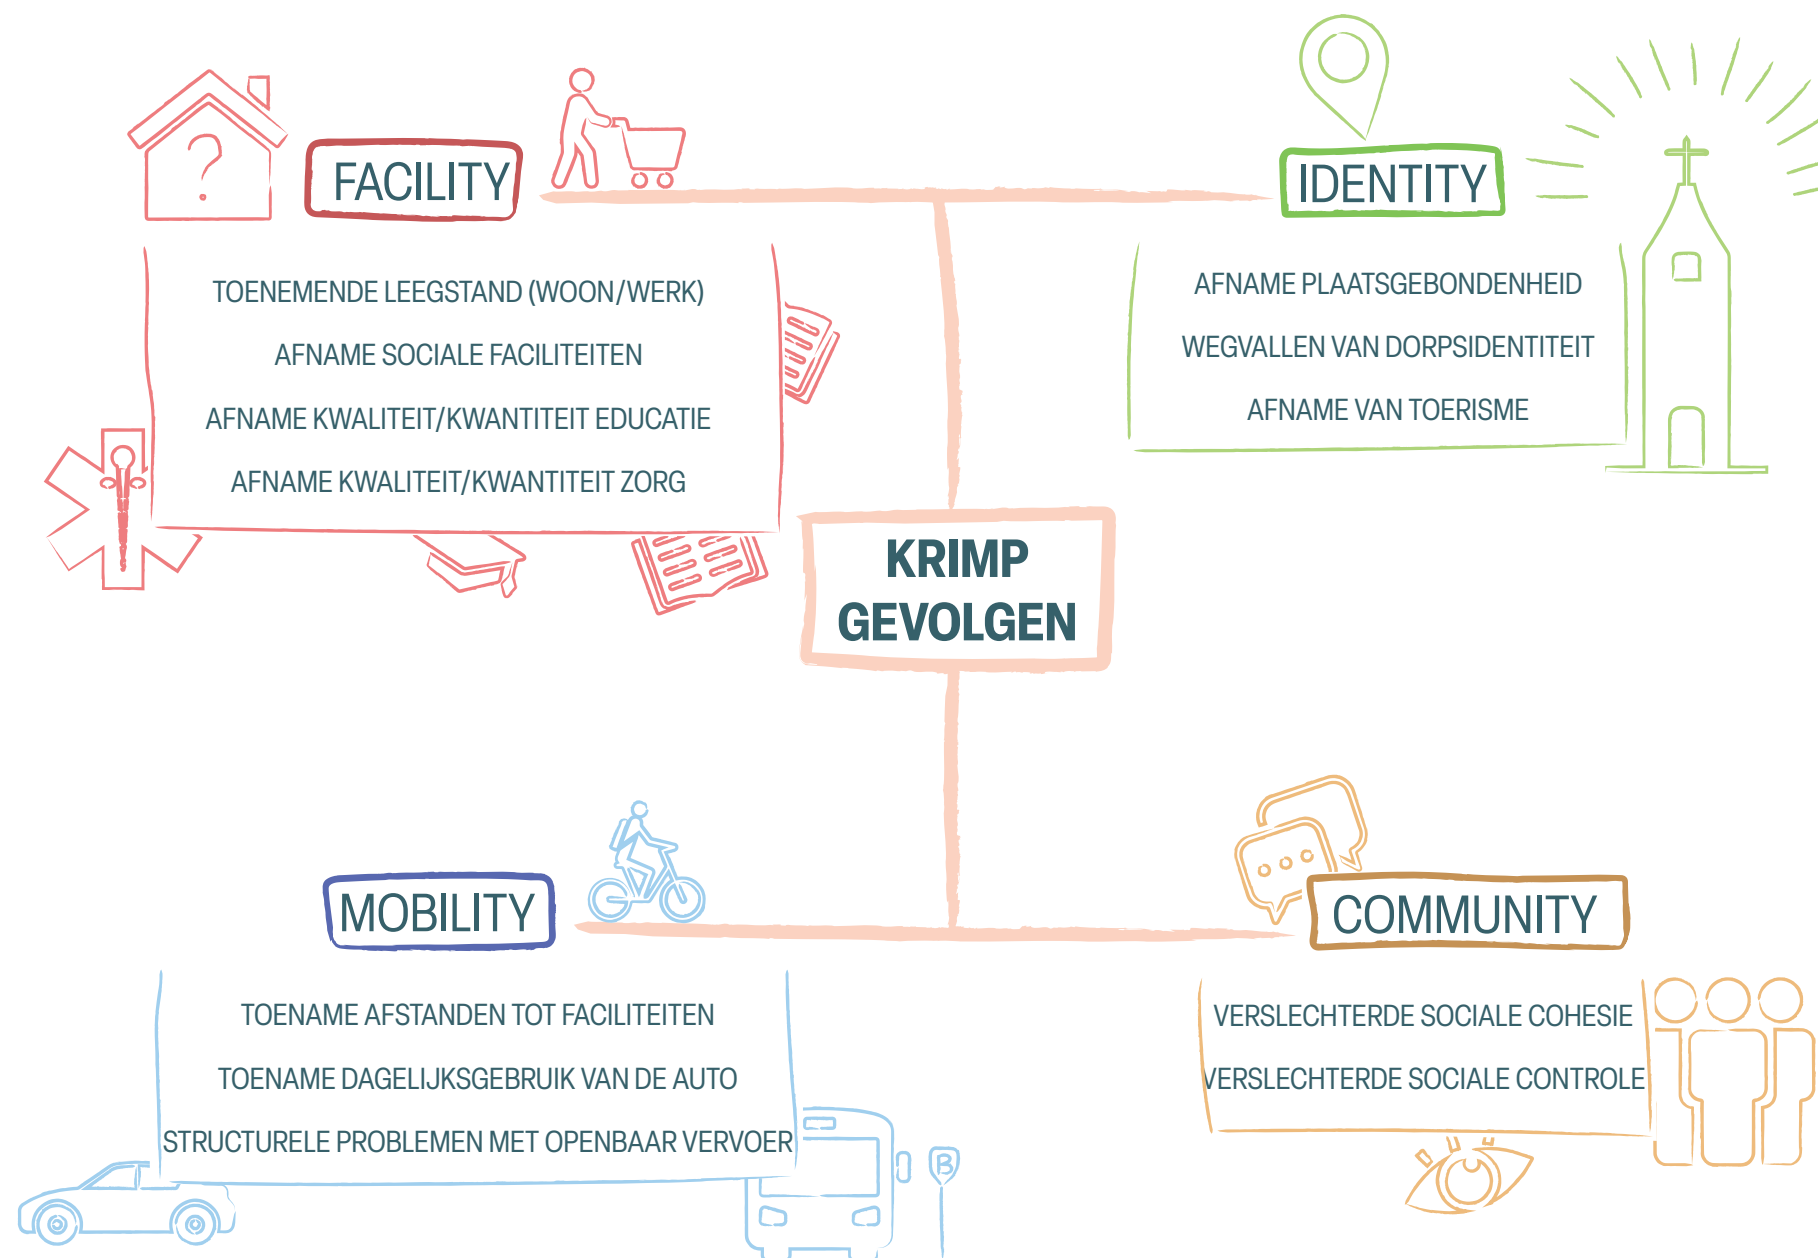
FACILITY

TOENEMENDE LEEGSTAND (WOON/WERK)

AFNAME SOCIALE FACILITEITEN

AFNAME KWALITEIT/KWANTITEIT EDUCATIE

AFNAME KWALITEIT/KWANTITEIT ZORG

IDENTITY

AFNAME PLAATSGEBONDENHEID

WEGVALLEN VAN DORPSIDENTITEIT

AFNAME VAN TOERISME

KRIMP GEVOLGEN

MOBILITY

TOENAME AFSTANDEN TOT FACILITEITEN

TOENAME DAGELIJKSGEBRUIK VAN DE AUTO

STRUCTURELE PROBLEMEN MET OPENBAAR VERVOER

COMMUNITY

VERSLECHTERDE SOCIALE COHESIE

VERSLECHTERDE SOCIALE CONTROLE